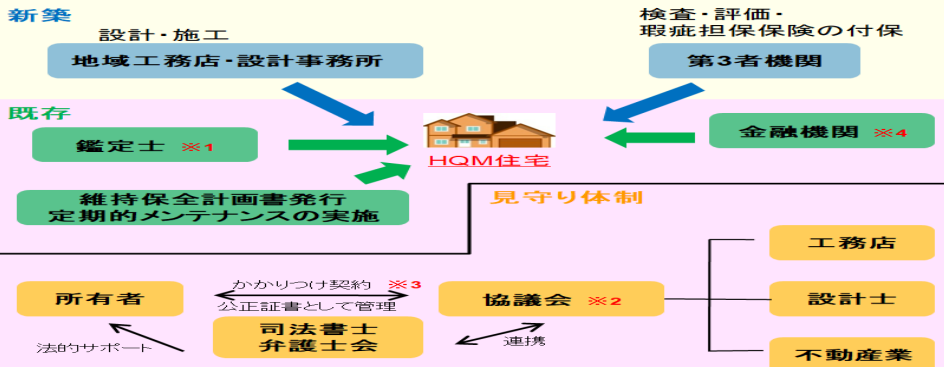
新築

設計・施工

地域工務店・設計事務所

検査・評価・
瑕疵担保保険の付保

第3者機関

既存

鑑定士 ※1

HQM住宅

金融機関 ※4

維持保全計画書発行
定期的メンテナンスの実施

見守り体制

工務店

所有者

かかりつけ契約 ※3
公正証書として管理

協議会 ※2

設計士

司法書士
弁護士会

法的サポート

連携

不動産業